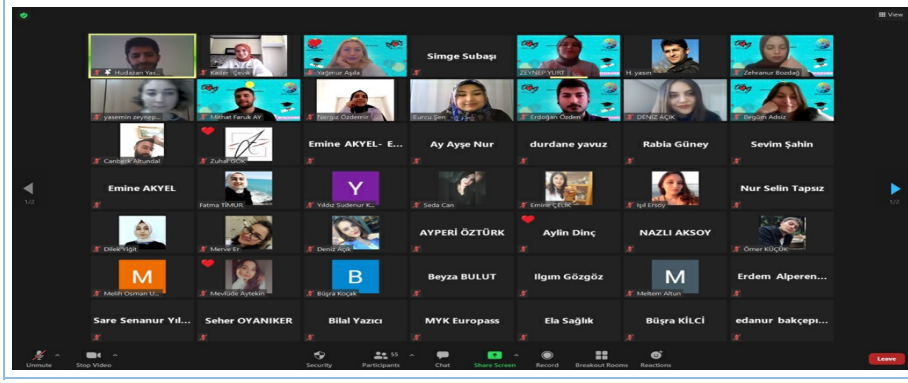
View

Hudazan Yas...
Kevser Çevik
Yağmur Aşıla
Simge Subaşı
ZEYNEP YURT
H. yasin
Zehranur Bozdağ

yasemin zeynep...
Mithat Faruk AY
Yalnız Özdemir
Eurcu Şen
Erdoğan Özden
DENİZ AÇIK
Begüm Adsiz

Canbeck Altundal
Zuhal GÜL
Emine AKYEL- E...
Ay Ayşe Nur
durdane yavuz
Rabia Güney
Sevim Şahin

1/2
Emine AKYEL
Fatma TİMUR
Y
Yıldız Sudenur K...
Seda Can
Emine ÇELİK
Işıl Ersoy
Nur Selin Tapsız
1/2

Dilek Yiğit
Merve Er
Deniz Açık
AYPERİ ÖZTÜRK
Aylin Dinç
NAZLI AKSOY
Ömer KÜÇÜK

M
Melih Osman U...
Mevlüde Aytekin
B
Büşra Koçak
Beyza BULUT
Ilgım Gözgöz
M
Meltem Altun
Erdem Alperen...

Sare Senanur Yıl...
Seher OYANIKER
Bilal Yazıcı
MYK Europass
Ela Sağlık
Büşra KİLCİ
edanur bakçep...

Unmute
Stop Video
Security
55
Participants
Chat
Share Screen
Record
Breakout Rooms
Reactions
Leave